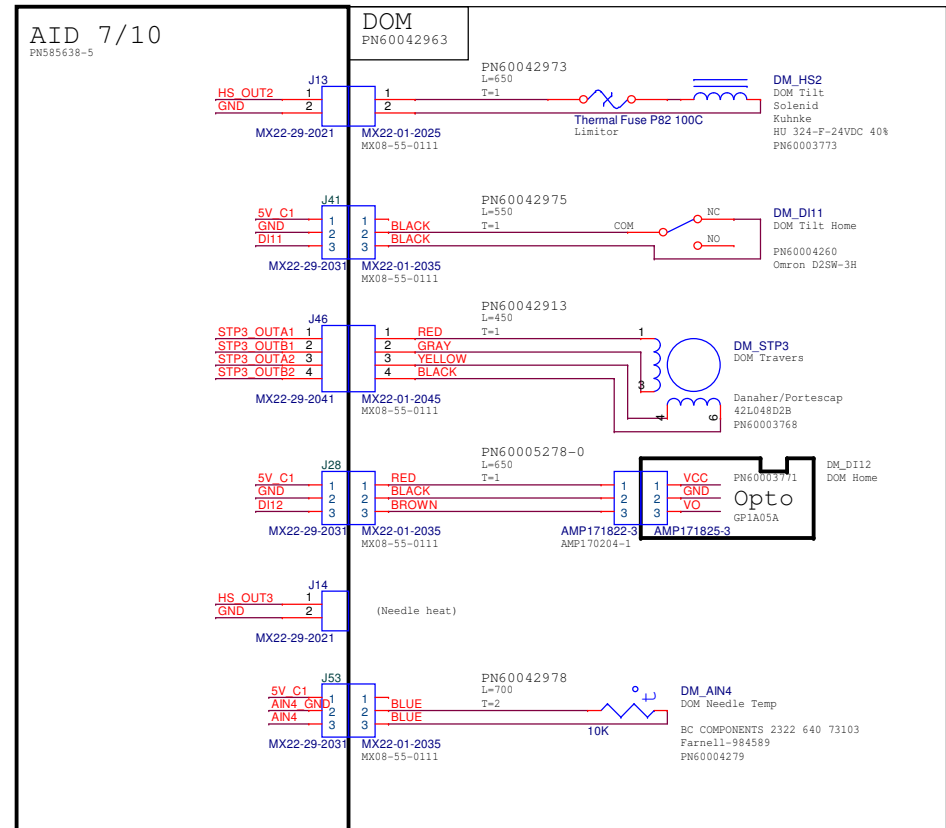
AID 7/10
PN585638-5

DOM
PN60042963

J13
HS_OUT2 1
GND 2
MX22-29-2021
1
2
MX22-01-2025
MX08-55-0111
PN60042973
L=650
T=1
Thermal Fuse P82 100C
Limitor
DM_HS2
DOM Tilt
Solenid
Kuhnke
HU 324-F-24VDC 40%
PN60003773

J41
5V_C1 1
GND 2
DI11 3
MX22-29-2031
1
2 BLACK
3 BLACK
MX22-01-2035
MX08-55-0111
PN60042975
L=550
T=1
COM
NC
NO
DM_DI11
DOM Tilt Home
PN60004260
Omron D2SW-3H

J46
STP3_OUTA1 1
STP3_OUTB1 2
STP3_OUTA2 3
STP3_OUTB2 4
MX22-29-2041
1 RED
2 GRAY
3 YELLOW
4 BLACK
MX22-01-2045
MX08-55-0111
PN60042913
L=450
T=1
1
3
4
6
DM_STP3
DOM Travers
Danaher/Portescap
42L048D2B
PN60003768

J28
5V_C1 1
GND 2
DI12 3
MX22-29-2031
1 RED
2 BLACK
3 BROWN
MX22-01-2035
MX08-55-0111
PN60005278-0
L=650
T=1
1
2
3
AMP171822-3
AMP170204-1
1 VCC
2 GND
3 VO
AMP171825-3
PN60003771
Opto
GP1A05A
DM_DI12
DOM Home

J14
HS_OUT3 1
GND 2
MX22-29-2021
(Needle heat)

J53
5V_C1 1
AIN4_GND 2
AIN4 3
MX22-29-2031
1
2 BLUE
3 BLUE
MX22-01-2035
MX08-55-0111
PN60042978
L=700
T=2
10K
DM_AIN4
DOM Needle Temp
BC COMPONENTS 2322 640 73103
Farnell-984589
PN60004279